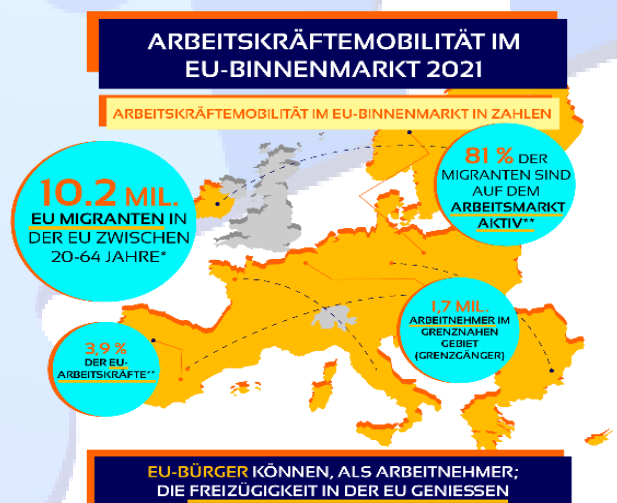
ARBEITSKRÄFTEMOBILITÄT IM EU-BINNENMARKT 2021

ARBEITSKRÄFTEMOBILITÄT IM EU-BINNENMARKT IN ZAHLEN

10.2 MIL. EU MIGRANTEN IN DER EU ZWISCHEN 20-64 JAHRE*

81 % DER MIGRANTEN SIND AUF DEM ARBEITSMARKT AKTIV**

1,7 MIL. ARBEITNEHMER IM GRENZNAHEN GEBIET (GRENZGÄNGER)

3,9 % DER EU-ARBEITSKRÄFTE**

EU-BÜRGER KÖNNEN, ALS ARBEITNEHMER; DIE FREIZÜGIGKEIT IN DER EU GENIESSEN